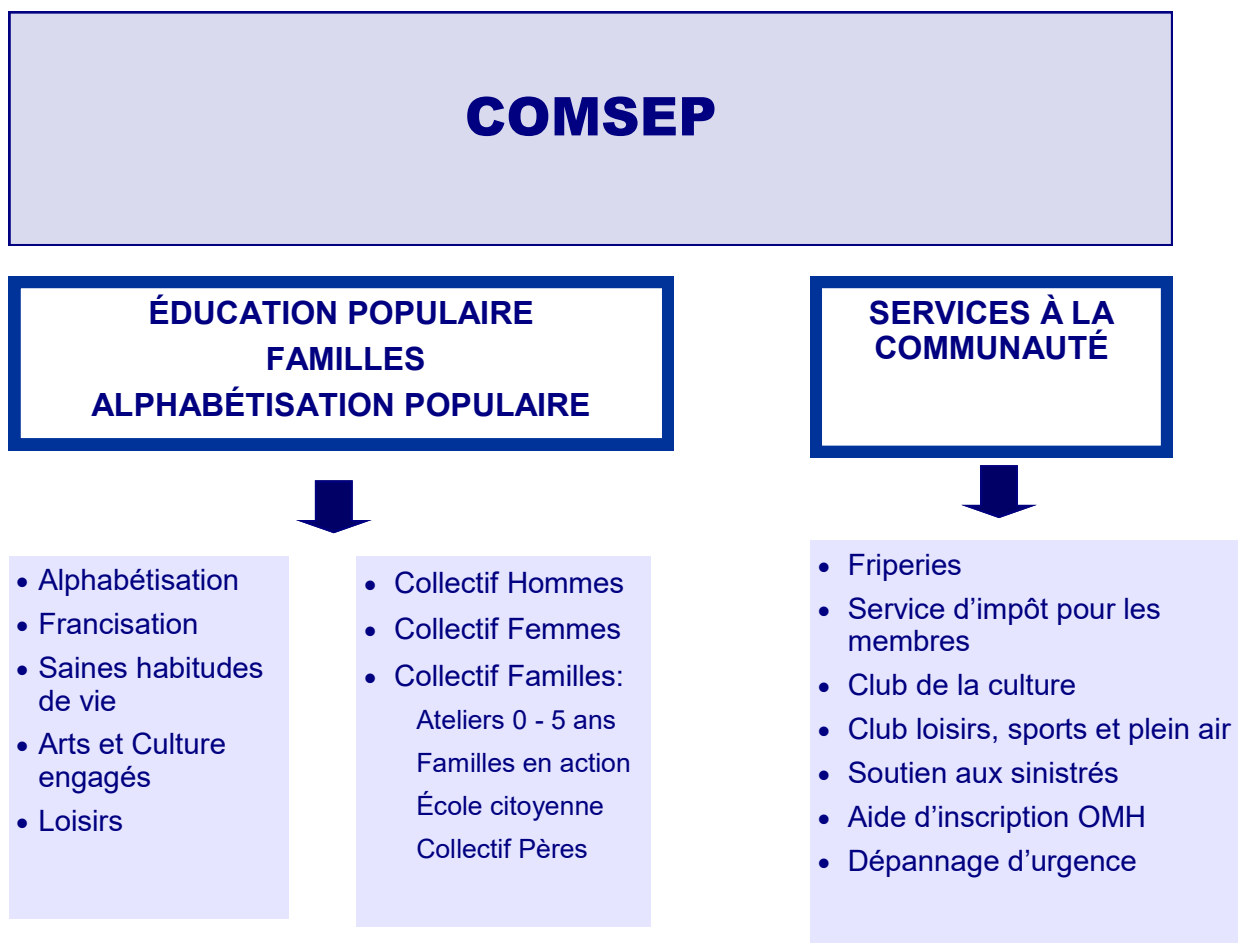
COMSEP

ÉDUCATION POPULAIRE
FAMILLES
ALPHABÉTISATION POPULAIRE

SERVICES À LA COMMUNAUTÉ

- Alphabétisation
- Francisation
- Saines habitudes de vie
- Arts et Culture engagés
- Loisirs

- Collectif Hommes
- Collectif Femmes
- Collectif Familles:
Ateliers 0 - 5 ans
Familles en action
École citoyenne
Collectif Pères

- Friperies
- Service d’impôt pour les membres
- Club de la culture
- Club loisirs, sports et plein air
- Soutien aux sinistrés
- Aide d’inscription OMH
- Dépannage d’urgence